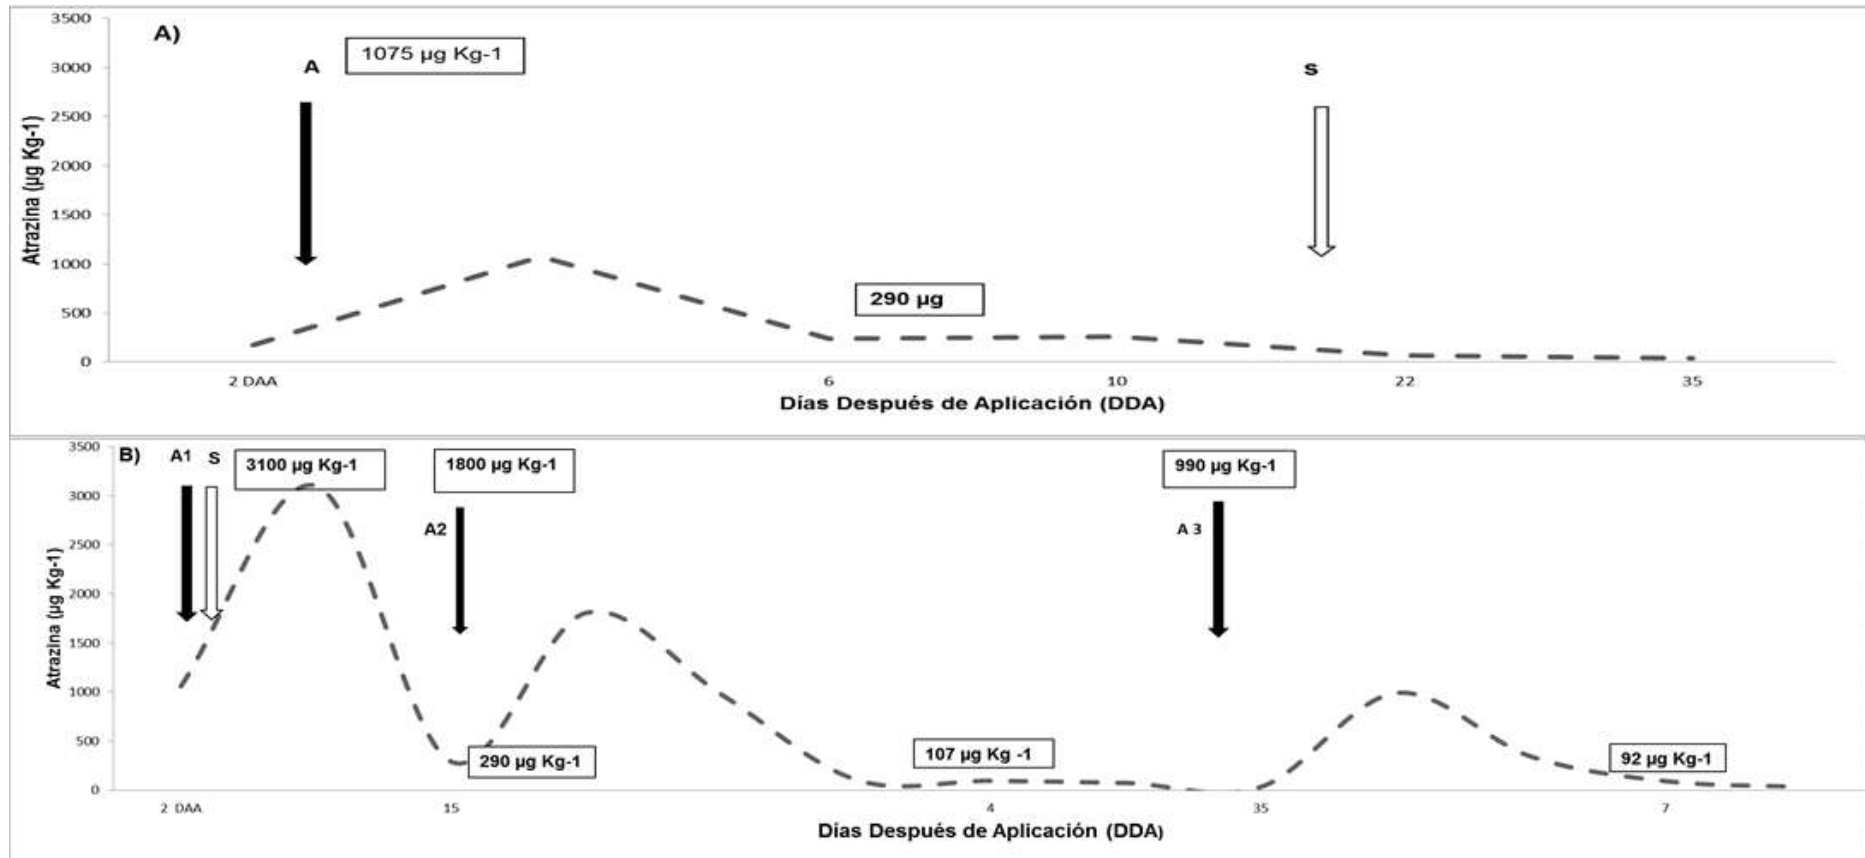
A)

Atrazina (µg Kg-1)

3500
3000
2500
2000
1500
1000
500
0

A

1075 µg Kg-1

S

290 µg

2 DAA
6
10
22
35

Días Después de Aplicación (DDA)

B)

Atrazina (µg Kg-1)

3500
3000
2500
2000
1500
1000
500
0

A1
S

3100 µg Kg-1

1800 µg Kg-1

A2

990 µg Kg-1

A 3

290 µg Kg-1

107 µg Kg -1

92 µg Kg-1

2 DAA
15
4
35
7

Días Después de Aplicación (DDA)